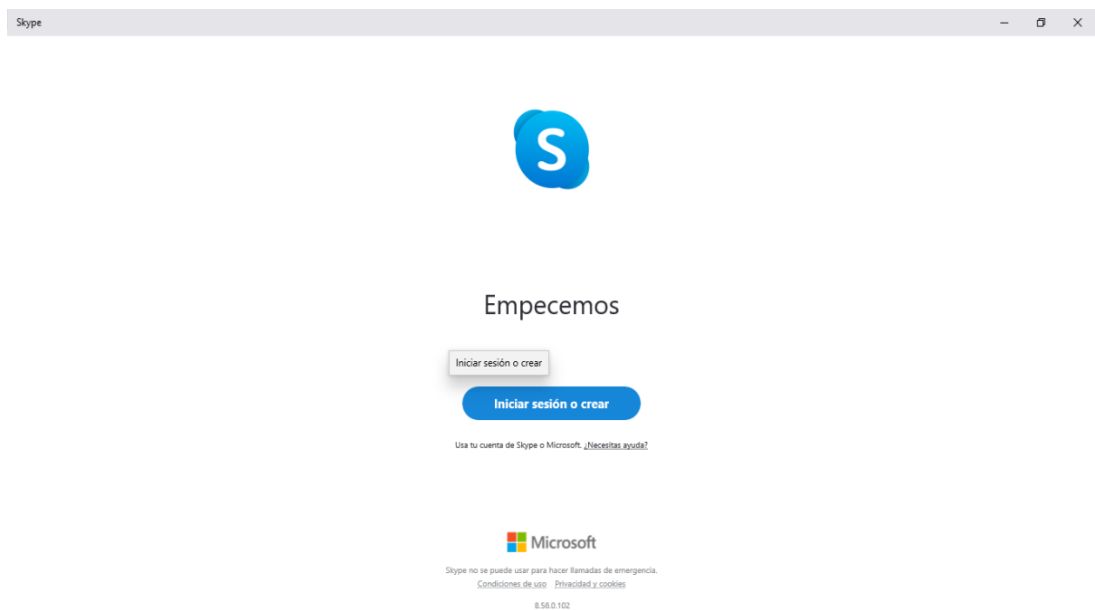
Skype

S

Empecemos

Iniciar sesión o crear

Iniciar sesión o crear

Usa tu cuenta de Skype o Microsoft. ¿Necesitas ayuda?

Microsoft

Skype no se puede usar para hacer llamadas de emergencia.

Condiciones de uso   Privacidad y cookies

8.56.0.102